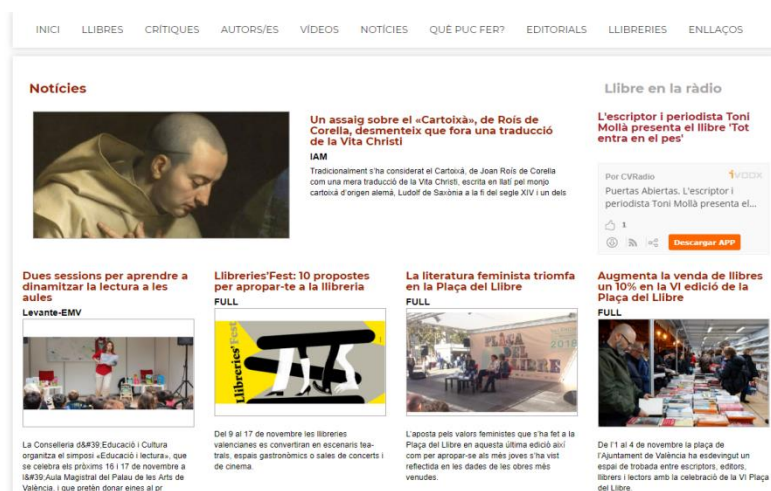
INICI LLIBRES CRÍTIQUES AUTORS/ES VÍDEOS NOTÍCIES QUÈ PUC FER? EDITORIALS LLIBRERIES ENLLAÇOS

Notícies

Un assaig sobre el «Cartoixà», de Roís de Corella, desmenteix que fora una traducció de la Vita Christi

IAM

Tradicionalment s'ha considerat el Cartoixà, de Joan Roís de Corella com una mera traducció de la Vita Christi, escrita en llatí pel monjo cartoixà d'origen alemà, Ludolf de Saxònia a la fi del segle XIV i un dels

Llibre en la ràdio

L'escriptor i periodista Toni Mollà presenta el llibre 'Tot entra en el pes'

Por CVRadio

ivoox

Puertas Abiertas. L'escriptor i periodista Toni Mollà presenta el...

1

Descargar APP

Dues sessions per aprendre a dinamitzar la lectura a les aules

Levante-EMV

La Conselleria d&#39;Educació i Cultura organitza el simposi «Educació i lectura», que se celebra els pròxims 16 i 17 de novembre a l&#39;Aula Magistral del Palau de les Arts de València, i que pretén donar eines al pr

Llibreries'Fest: 10 propostes per apropar-se a la llibreria

FULL

Llibreries Fest

Del 9 al 17 de novembre les llibreries valencianes es convertiran en escenaris teatrals, espais gastronòmics o sales de concerts i de cinema.

La literatura feminista triomfa en la Plaça del Llibre

FULL

2018

L'aposta pels valors feministes que s'ha fet a la Plaça del Llibre en aquesta última edició així com per apropar-se als més joves s'ha vist reflectida en les dades de les obres més venudes.

Augmenta la venda de llibres un 10% en la VI edició de la Plaça del Llibre

FULL

De l'1 al 4 de novembre la plaça de l'Ajuntament de València ha esdevingut un espai de trobada entre escriptors, editors, llibrers i lectors amb la celebració de la VI Plaça del Llibre.